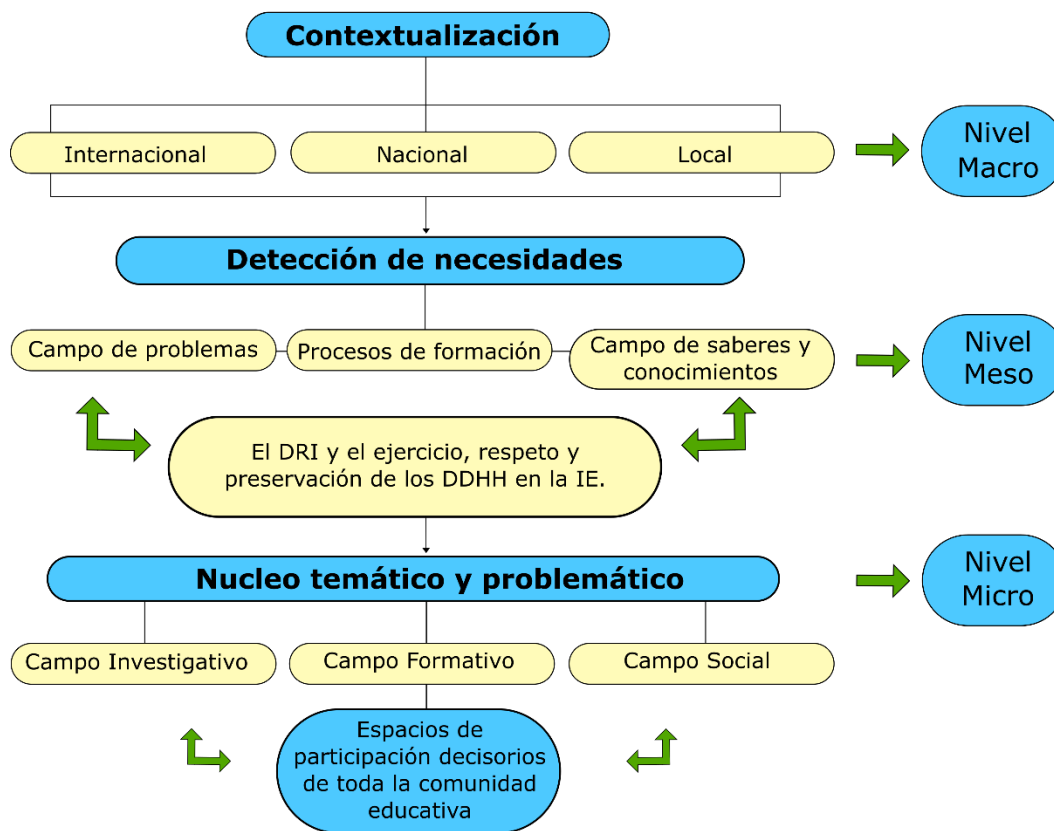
Contextualización

Internacional

Nacional

Local

Nivel Macro

Detección de necesidades

Campo de problemas

Procesos de formación

Campo de saberes y conocimientos

Nivel Meso

El DRI y el ejercicio, respeto y preservación de los DDHH en la IE.

Nucleo temático y problemático

Nivel Micro

Campo Investigativo

Campo Formativo

Campo Social

Espacios de participación decisorios de toda la comunidad educativa